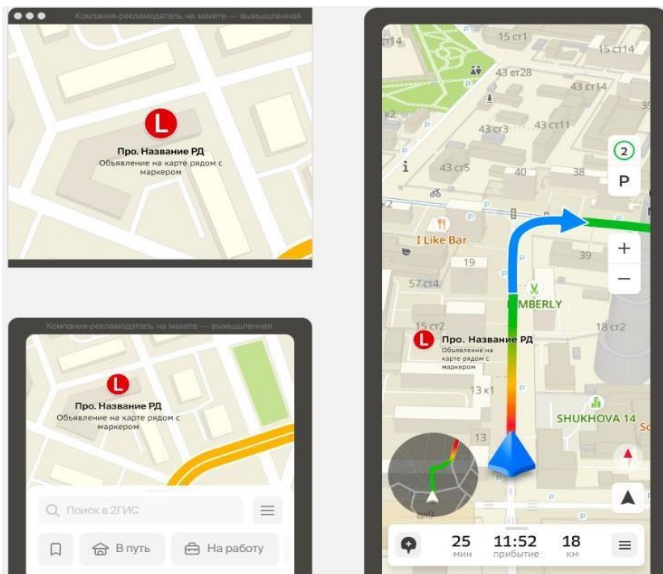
Компания-рекламодатель на макете — вымышленная

L
Про. Название РД
Объявление на карте рядом с маркером

Компания-рекламодатель на макете — вымышленная

L
Про. Название РД
Объявление на карте рядом с маркером

Поиск в 2ГИС
В путь
На работу

с14
15 ст1
43 ст28
43 ст14
43 ст3
43 ст11
43 ст5
40
38
2
P
I Like Bar
19
39
57 ст4
+
−
MBERLY
15 ст2
18 ст2
L
Про. Название РД
Объявление на карте рядом с маркером
13 к1
SHUKHOVA 14
25
мин
11:52
прибытие
18
км